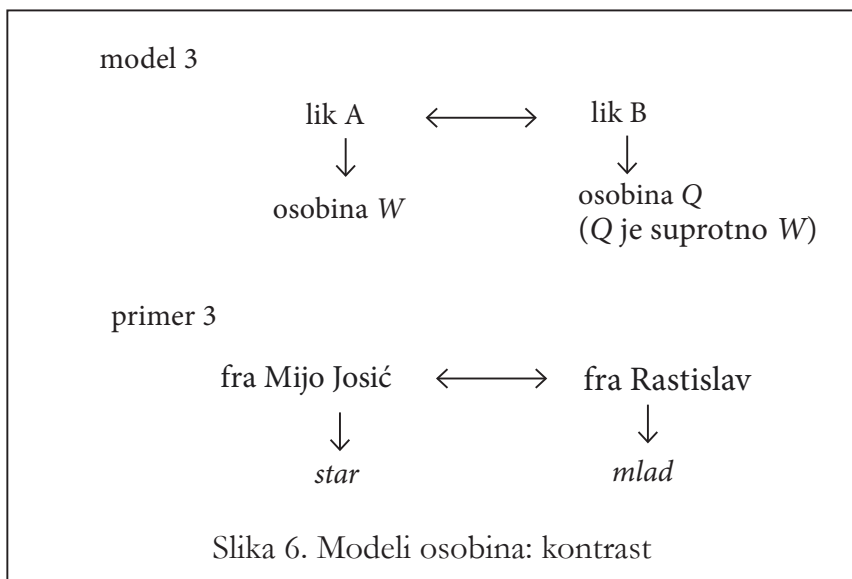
model 3

lik A $\longleftrightarrow$ lik B

$\downarrow$ $\downarrow$

osobina *W* osobina *Q*
(*Q* je suprotno *W*)

primer 3

fra Mijo Josić $\longleftrightarrow$ fra Rastislav

$\downarrow$ $\downarrow$

*star* *mlad*

Slika 6. Modeli osobina: kontrast